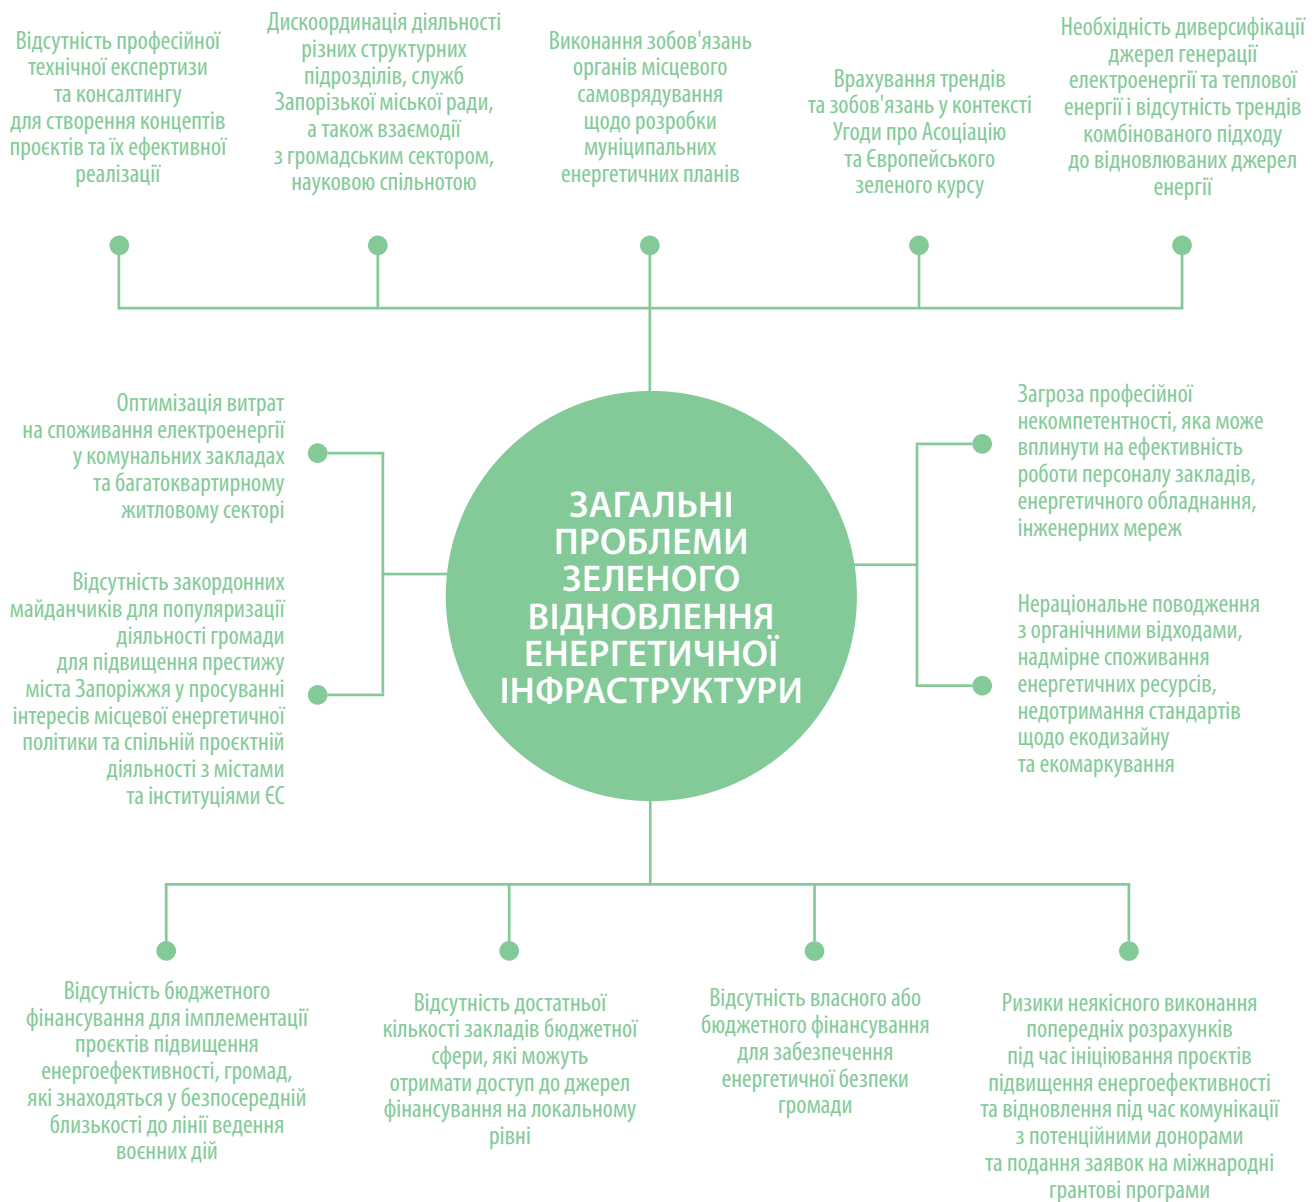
Відсутність професійної технічної експертизи та консалтингу для створення концептів проєктів та їх ефективної реалізації

Дискоординація діяльності різних структурних підрозділів, служб Запорізької міської ради, а також взаємодії з громадським сектором, науковою спільнотою

Виконання зобов'язань органів місцевого самоврядування щодо розробки муніципальних енергетичних планів

Врахування трендів та зобов'язань у контексті Угоди про Асоціацію та Європейського зеленого курсу

Необхідність диверсифікації джерел генерації електроенергії та теплової енергії і відсутність трендів комбінованого підходу до відновлюваних джерел енергії

Оптимізація витрат на споживання електроенергії у комунальних закладах та багатоквартирному житловому секторі

Відсутність закордонних майданчиків для популяризації діяльності громади для підвищення престижу міста Запоріжжя у просуванні інтересів місцевої енергетичної політики та спільній проєктній діяльності з містами та інституціями ЄС

ЗАГАЛЬНІ ПРОБЛЕМИ ЗЕЛЕНОГО ВІДНОВЛЕННЯ ЕНЕРГЕТИЧНОЇ ІНФРАСТРУКТУРИ

Загроза професійної некомпетентності, яка може вплинути на ефективність роботи персоналу закладів, енергетичного обладнання, інженерних мереж

Нераціональне поводження з органічними відходами, надмірне споживання енергетичних ресурсів, недотримання стандартів щодо екодизайну та екомаркування

Відсутність бюджетного фінансування для імплементації проєктів підвищення енергоефективності, громад, які знаходяться у безпосередній близькості до лінії ведення воєнних дій

Відсутність достатньої кількості закладів бюджетної сфери, які можуть отримати доступ до джерел фінансування на локальному рівні

Відсутність власного або бюджетного фінансування для забезпечення енергетичної безпеки громади

Ризики неякісного виконання попередніх розрахунків під час ініціювання проєктів підвищення енергоефективності та відновлення під час комунікації з потенційними донорами та подання заявок на міжнародні грантові програми